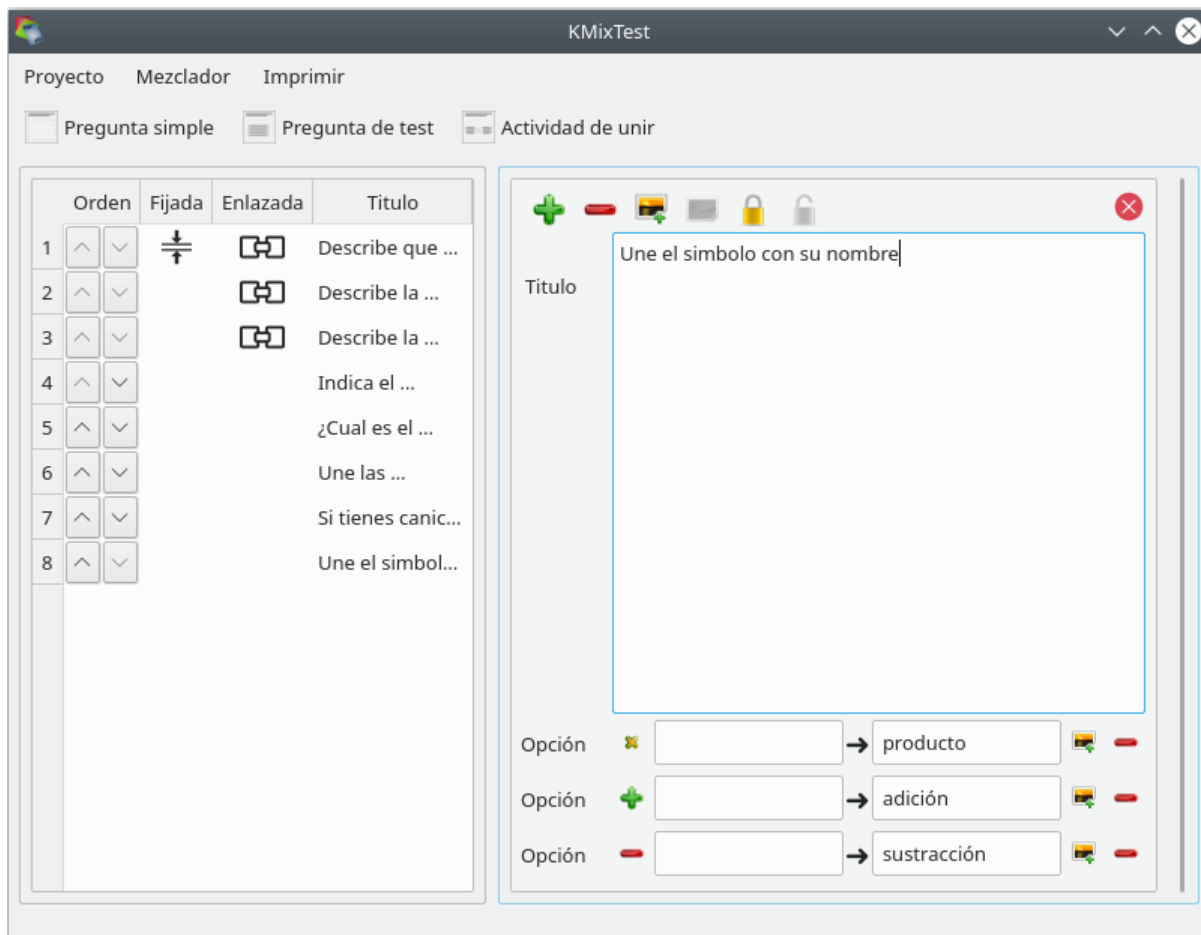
KMixTest

Proyecto Mezclador Imprimir

Pregunta simple Pregunta de test Actividad de unir

| | Orden | Fijada | Enlazada | Titulo |
|---|---|---|---|---|
| 1 | | | | Describe que ... |
| 2 | | | | Describe la ... |
| 3 | | | | Describe la ... |
| 4 | | | | Indica el ... |
| 5 | | | | ¿Cual es el ... |
| 6 | | | | Une las ... |
| 7 | | | | Si tienes canic... |
| 8 | | | | Une el simbol... |

Titulo

Une el simbolo con su nombre

Opción → producto

Opción → adición

Opción → sustracción